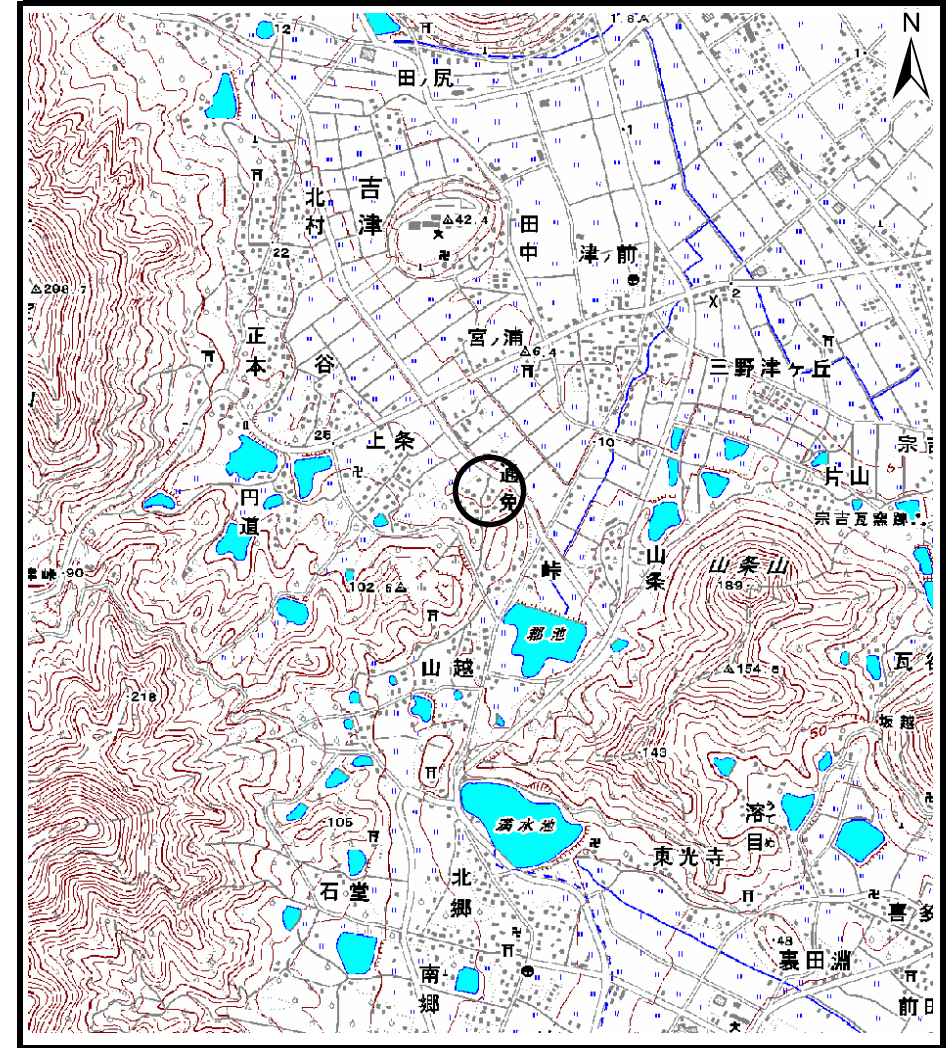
N
1.6
田ノ尻
2
1
北村
吉津
42.4
田中
津ノ前
1
2
22
208.7
正本
谷
宮ノ浦
6.4
三野津ヶ丘
10
25
上条
通免
宗吉
片山
円道
宗吉瓦窯跡
峠
山条
山条山
189
90
102.6
郷池
山越
154.8
瓦谷
218
坂越
143
50
105
満水池
溜目
東光寺
石堂
北郷
喜多
48
裏田淵
南郷
前田